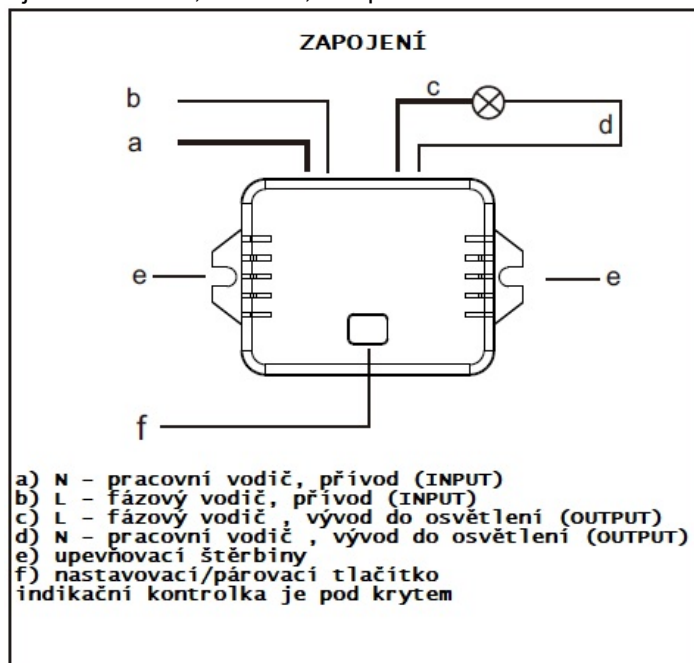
ZAPOJENÍ

b
a
c
d
e
e
f

a) N – pracovní vodič, přívod (INPUT)
b) L – fázový vodič, přívod (INPUT)
c) L – fázový vodič , vývod do osvětlení (OUTPUT)
d) N – pracovní vodič , vývod do osvětlení (OUTPUT)
e) upevňovací štěrbiny
f) nastavovací/párovací tlačítko
indikační kontrolka je pod krytem